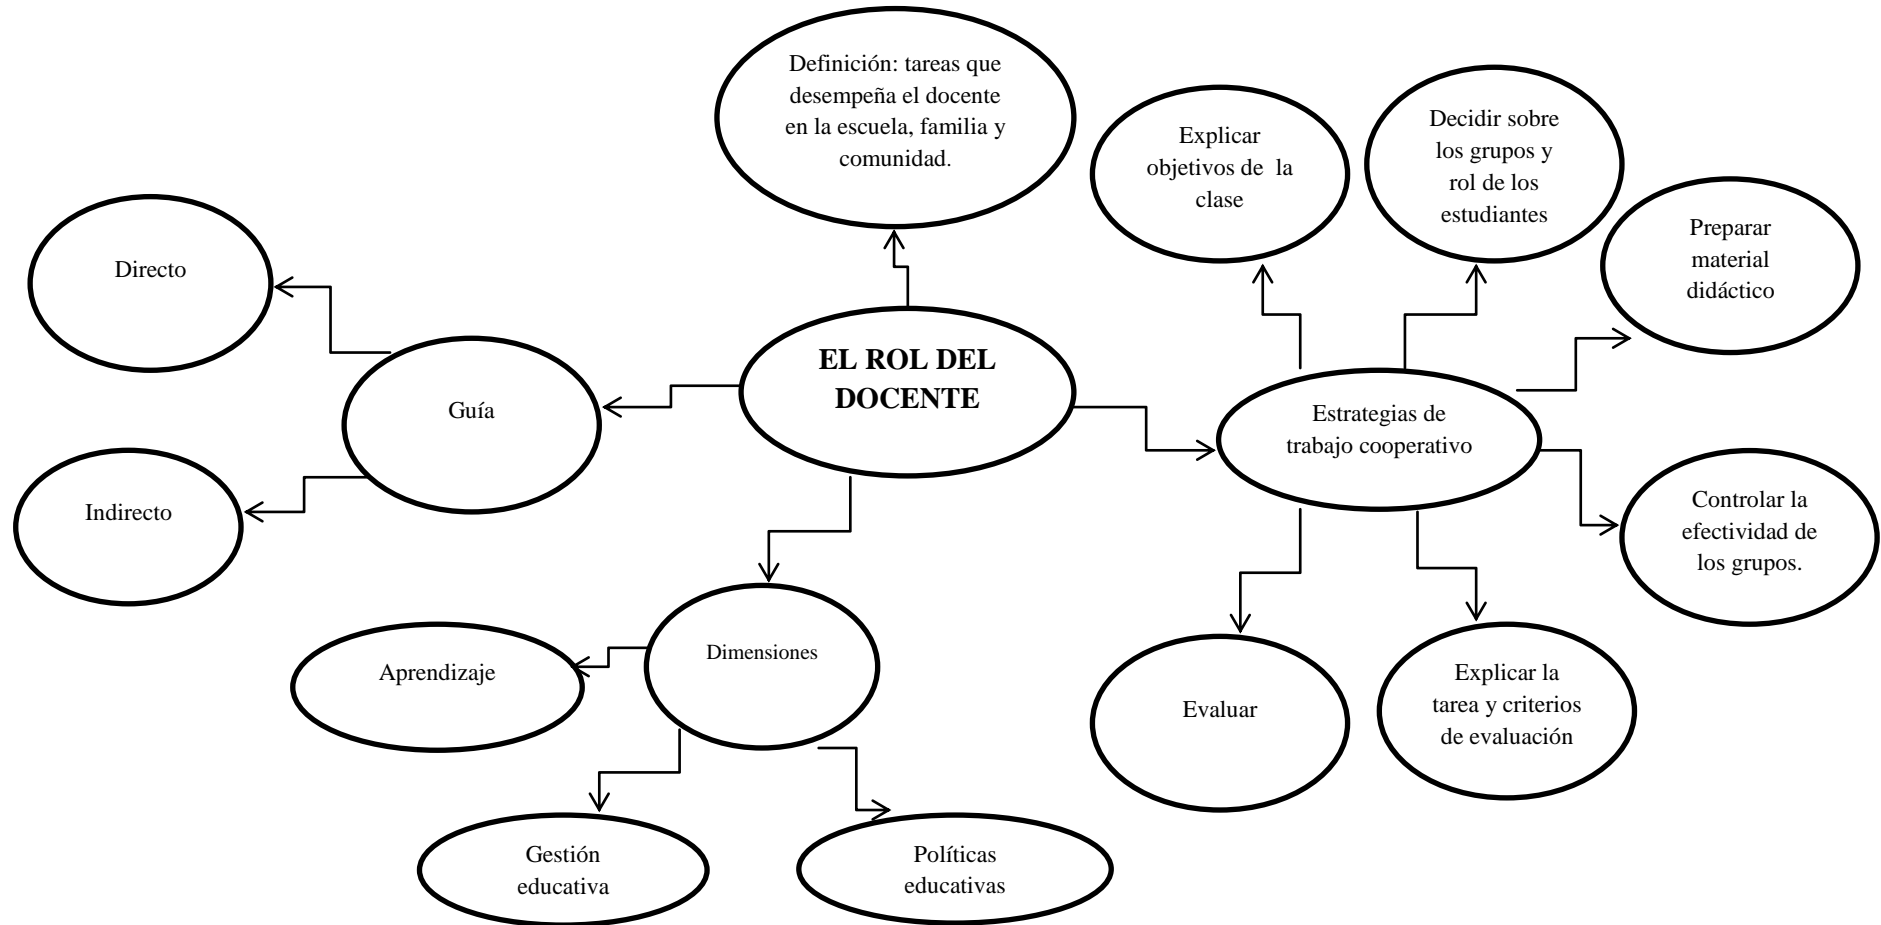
EL ROL DEL DOCENTE

Definición: tareas que desempeña el docente en la escuela, familia y comunidad.

Guía

Directo

Indirecto

Dimensiones

Aprendizaje

Gestión educativa

Políticas educativas

Estrategias de trabajo cooperativo

Explicar objetivos de la clase

Decidir sobre los grupos y rol de los estudiantes

Preparar material didáctico

Controlar la efectividad de los grupos.

Explicar la tarea y criterios de evaluación

Evaluar